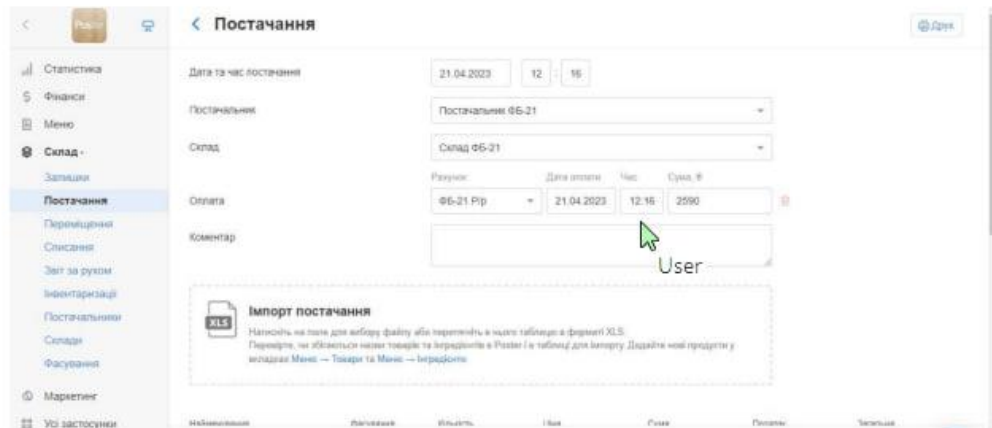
Poster

Статистика
Фінанси
Меню
Склад
Залишки
Постачання
Переміщення
Списання
Звіт за рухом
Інвентаризації
Постачальники
Склади
Фасування
Маркетинг
Усі застосунки

< Постачання

Друк

Дата та час постачання 21.04.2023 12 : 16

Постачальник Постачальник ФБ-21

Склад Склад ФБ-21

Оплата
Рахунок ФБ-21 Р/р
Дата оплати 21.04.2023
Час 12:16
Сума, ₴ 2590

Коментар

User

Імпорт постачання
Натисніть на поле для вибору файлу або перетягніть в нього таблицю в форматі XLS.
Перевірте, чи збігаються назви товарів та інгредієнтів в Poster і в таблиці для імпорту. Додайте нові продукти у вкладках Меню → Товари та Меню → Інгредієнти

Найменування Фасування Кількість Ціна Сума Податок Загальна